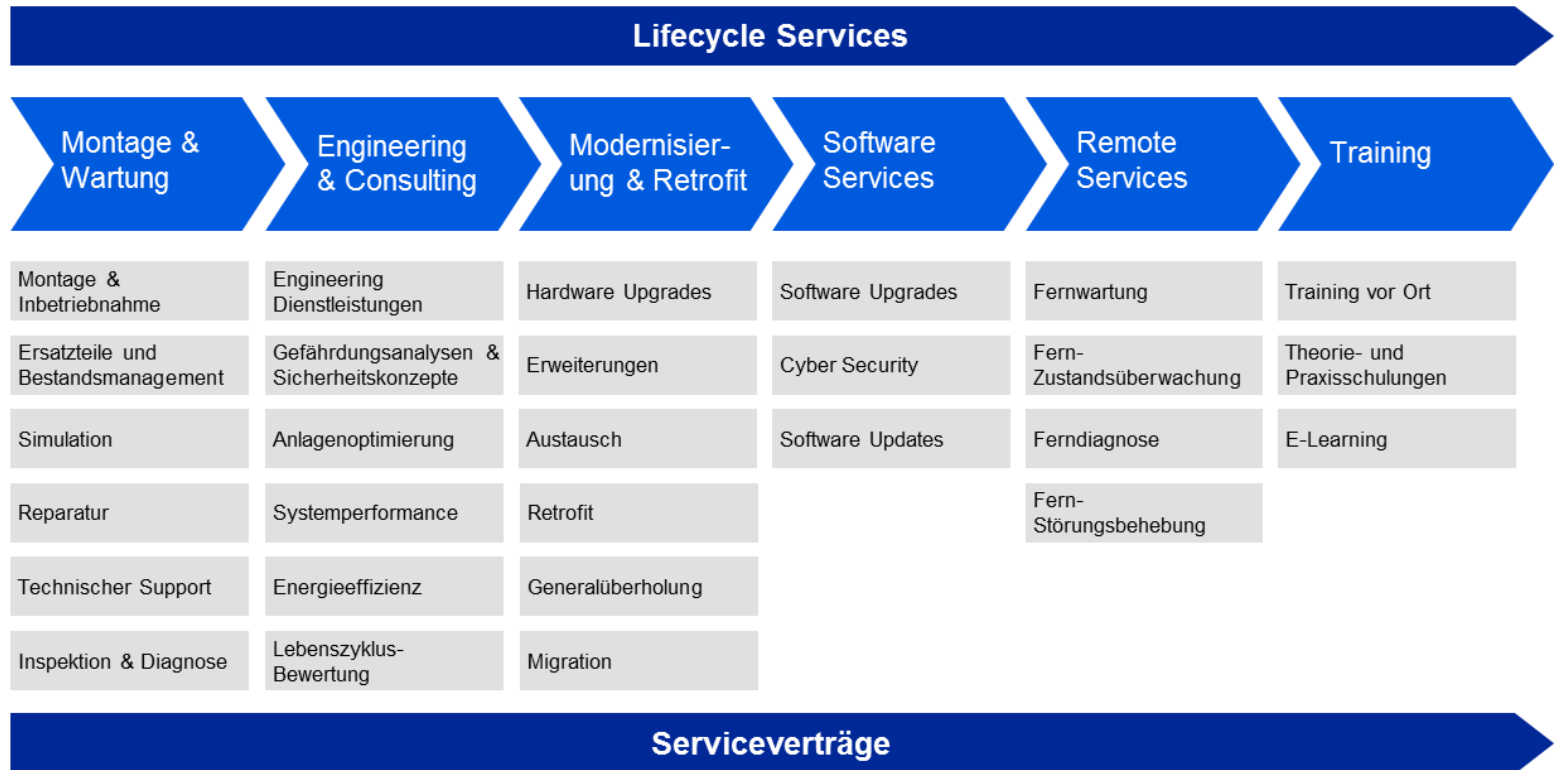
Lifecycle Services

Montage & Wartung

Engineering & Consulting

Modernisierung & Retrofit

Software Services

Remote Services

Training

Montage & Inbetriebnahme

Ersatzteile und Bestandsmanagement

Simulation

Reparatur

Technischer Support

Inspektion & Diagnose

Engineering Dienstleistungen

Gefährdungsanalysen & Sicherheitskonzepte

Anlagenoptimierung

Systemperformance

Energieeffizienz

Lebenszyklus-Bewertung

Hardware Upgrades

Erweiterungen

Austausch

Retrofit

Generalüberholung

Migration

Software Upgrades

Cyber Security

Software Updates

Fernwartung

Fern-Zustandsüberwachung

Ferndiagnose

Fern-Störungsbehebung

Training vor Ort

Theorie- und Praxisschulungen

E-Learning

Serviceverträge